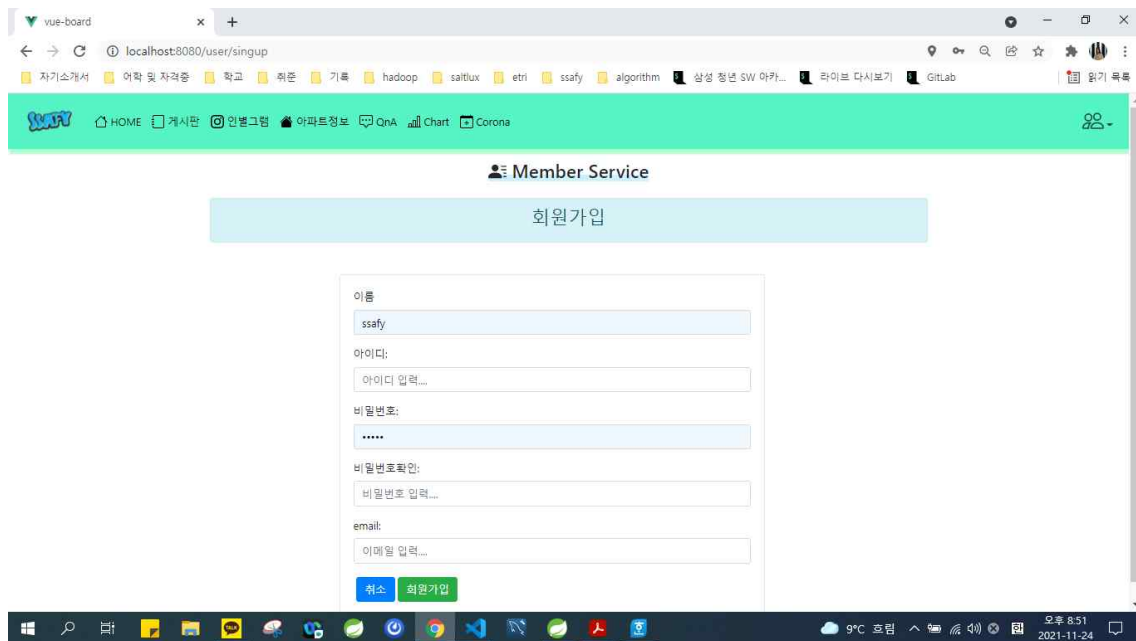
vue-board × +

localhost:8080/user/singup

자기소개서 어학 및 자격증 학교 취준 기록 hadoop saltlux etri ssafy algorithm 삼성 청년 SW 아카... 라이브 다시보기 GitLab 읽기 목록

SSAFY HOME 게시판 인별그램 아파트정보 QnA Chart Corona

Member Service

회원가입

이름

ssafy

아이디:

아이디 입력...

비밀번호:

•••••

비밀번호확인:

비밀번호 입력...

email:

이메일 입력...

취소 회원가입

9°C 흐림 오후 8:51 2021-11-24